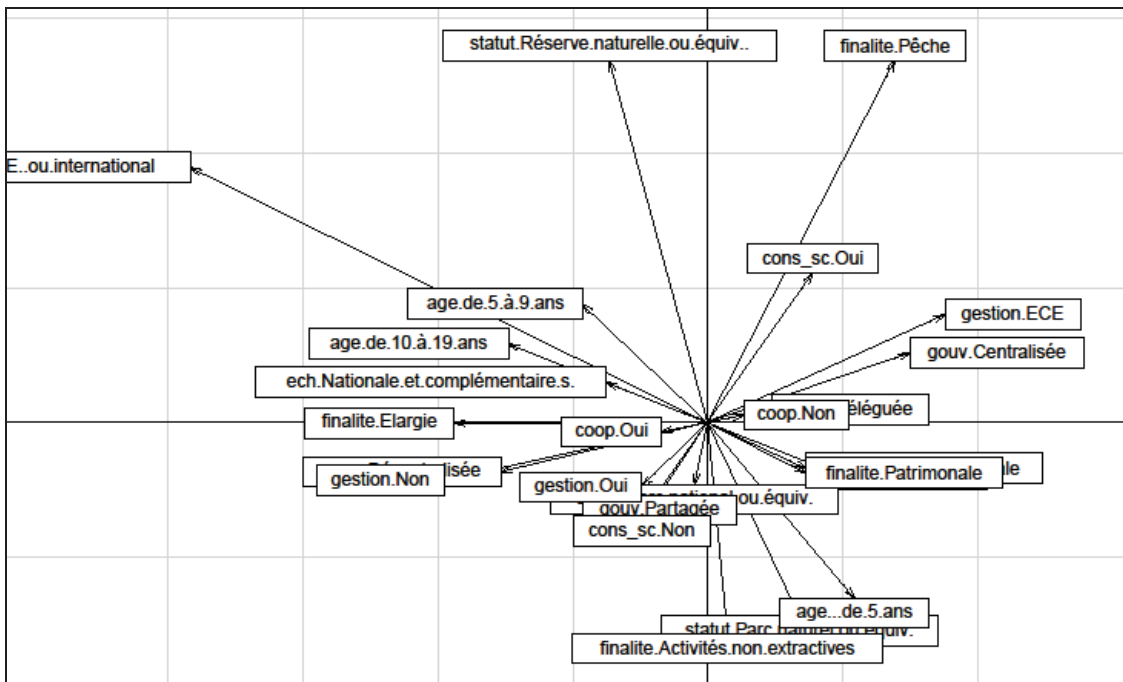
statut.Réserve.naturelle.ou.équiv..

finalite.Pêche

E..ou.international

cons_sc.Oui

age.de.5.à.9.ans

gestion.ECE

age.de.10.à.19.ans

gouv.Centralisée

ech.Nationale.et.complémentaire.s.

coop.Non

éléguée

finalite.Elargie

coop.Oui

lisée

gestion.Non

finalite.Patrimonale

le

gestion.Oui

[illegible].national.ou.équiv.

gouv.Partagée

cons_sc.Non

age...de.5.ans

statut.Parc.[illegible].ou.équiv.

finalite.Activités.non.extractives